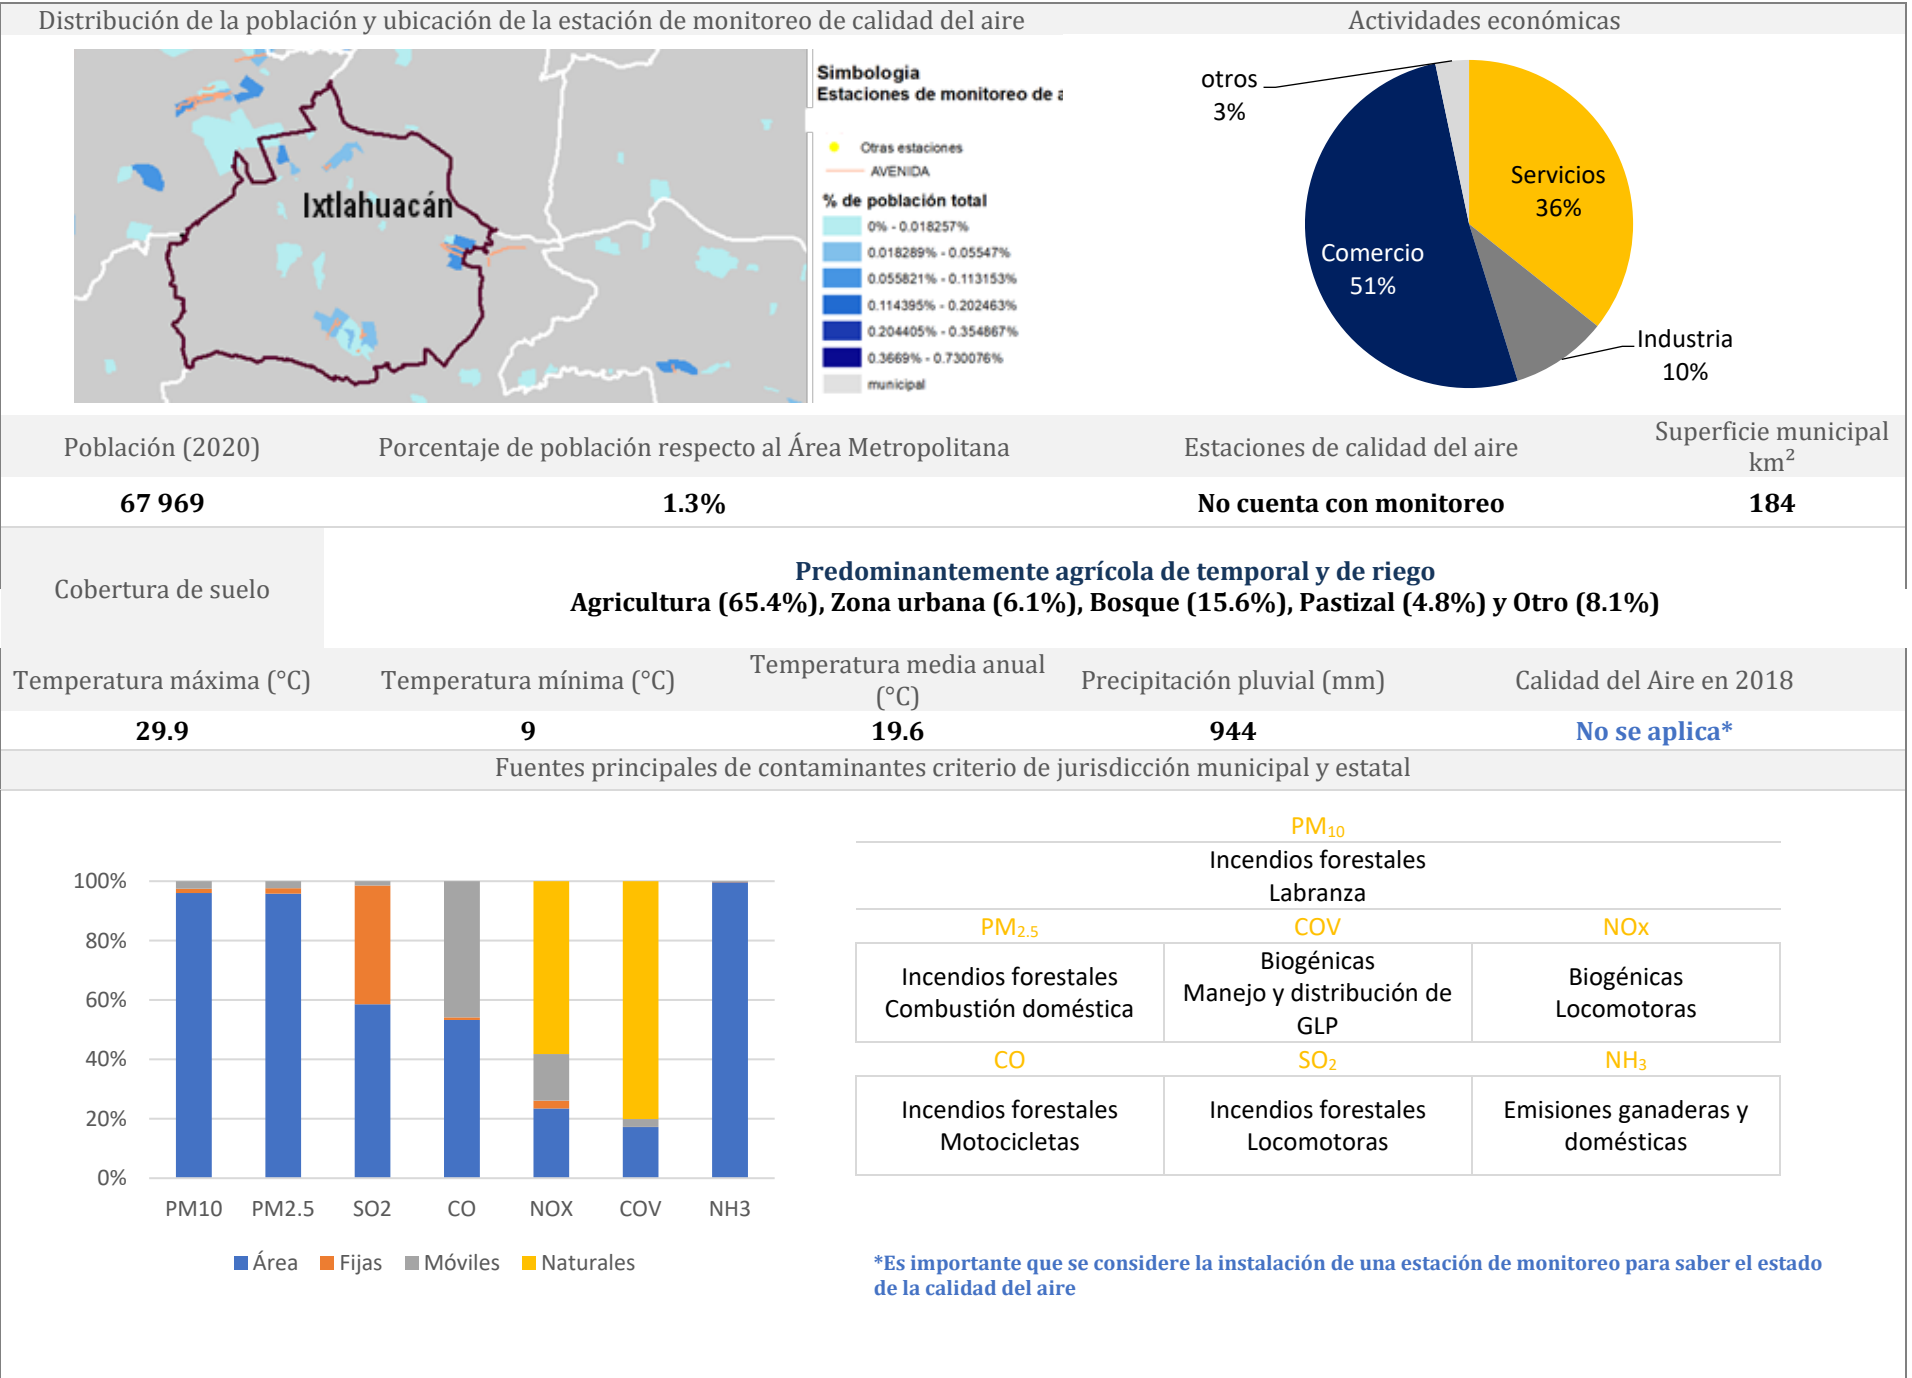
Distribución de la población y ubicación de la estación de monitoreo de calidad del aire

Ixtlahuacán

Simbología
Estaciones de monitoreo de a

Otras estaciones
AVENIDA
% de población total
0% - 0.018257%
0.018289% - 0.05547%
0.055821% - 0.113153%
0.114395% - 0.202463%
0.204405% - 0.354867%
0.3669% - 0.730076%
municipal

Actividades económicas

otros 3%
Servicios 36%
Comercio 51%
Industria 10%

| Población (2020) | Porcentaje de población respecto al Área Metropolitana | Estaciones de calidad del aire | Superficie municipal km$^2$ |
|---|---|---|---|
| **67 969** | **1.3%** | **No cuenta con monitoreo** | **184** |

Cobertura de suelo

**Predominantemente agrícola de temporal y de riego**
**Agricultura (65.4%), Zona urbana (6.1%), Bosque (15.6%), Pastizal (4.8%) y Otro (8.1%)**

| Temperatura máxima (°C) | Temperatura mínima (°C) | Temperatura media anual (°C) | Precipitación pluvial (mm) | Calidad del Aire en 2018 |
|---|---|---|---|---|
| **29.9** | **9** | **19.6** | **944** | **No se aplica*** |

Fuentes principales de contaminantes criterio de jurisdicción municipal y estatal

100%
80%
60%
40%
20%
0%
PM10 PM2.5 SO2 CO NOX COV NH3
Área Fijas Móviles Naturales

$PM_{10}$
Incendios forestales
Labranza

| $PM_{2.5}$ | COV | NOx |
|---|---|---|
| Incendios forestales Combustión doméstica | Biogénicas Manejo y distribución de GLP | Biogénicas Locomotoras |
| CO | $SO_2$ | $NH_3$ |
| Incendios forestales Motocicletas | Incendios forestales Locomotoras | Emisiones ganaderas y domésticas |

*Es importante que se considere la instalación de una estación de monitoreo para saber el estado de la calidad del aire